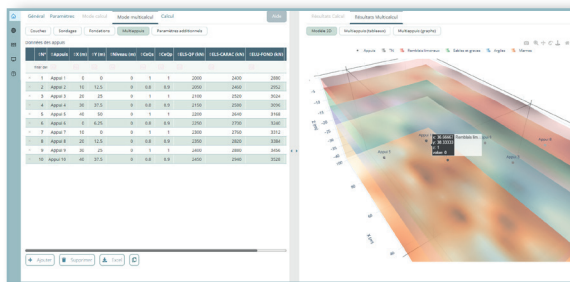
Général Paramètres Mode calcul Mode multicalcul Calcul Aide

Couches Sondages Fondations Multiappuis Paramètres additionnels

Données des appuis

| (N° | Appuis | X (m) | Y (m) | Niveau (m) | Coeu | CoQp | ELS-QP (kN) | ELS-CARAC (kN) | ELU-FOND (kN) |
|---|---|---|---|---|---|---|---|---|---|
| 1 | Appui 1 | 5 | 0 | 0 | 1 | 1 | 2000 | 2400 | 2880 |
| 2 | Appui 2 | 15 | 12.5 | 0 | 0.8 | 0.9 | 2050 | 2460 | 2952 |
| 3 | Appui 3 | 25 | 25 | 0 | 1 | 1 | 2100 | 2520 | 3024 |
| 4 | Appui 4 | 35 | 37.5 | 0 | 0.8 | 0.9 | 2150 | 2580 | 3096 |
| 5 | Appui 5 | 45 | 50 | 0 | 1 | 1 | 2200 | 2640 | 3168 |
| 6 | Appui 6 | 5 | 6.25 | 0 | 0.8 | 0.9 | 2250 | 2700 | 3240 |
| 7 | Appui 7 | 10 | 0 | 0 | 1 | 1 | 2300 | 2760 | 3312 |
| 8 | Appui 8 | 20 | 12.5 | 0 | 0.8 | 0.9 | 2350 | 2820 | 3384 |
| 9 | Appui 9 | 30 | 25 | 0 | 1 | 1 | 2400 | 2880 | 3456 |
| 10 | Appui 10 | 40 | 37.5 | 0 | 0.8 | 0.9 | 2450 | 2940 | 3528 |

Ajouter Supprimer Excel

Résultats Calcul Résultats Multicalcul

Modèle 3D Multiappuis (tableaux) Multiappuis (graphe)

Appuis Tassements Sables et graves Argiles Marnes

Appui 1 Appui 2 Appui 5 Appui 6 Appui 7 Appui 8 Appui 10

x: 36.0000 y: 38.3333 z: 1 value: 0

Sondage 2km